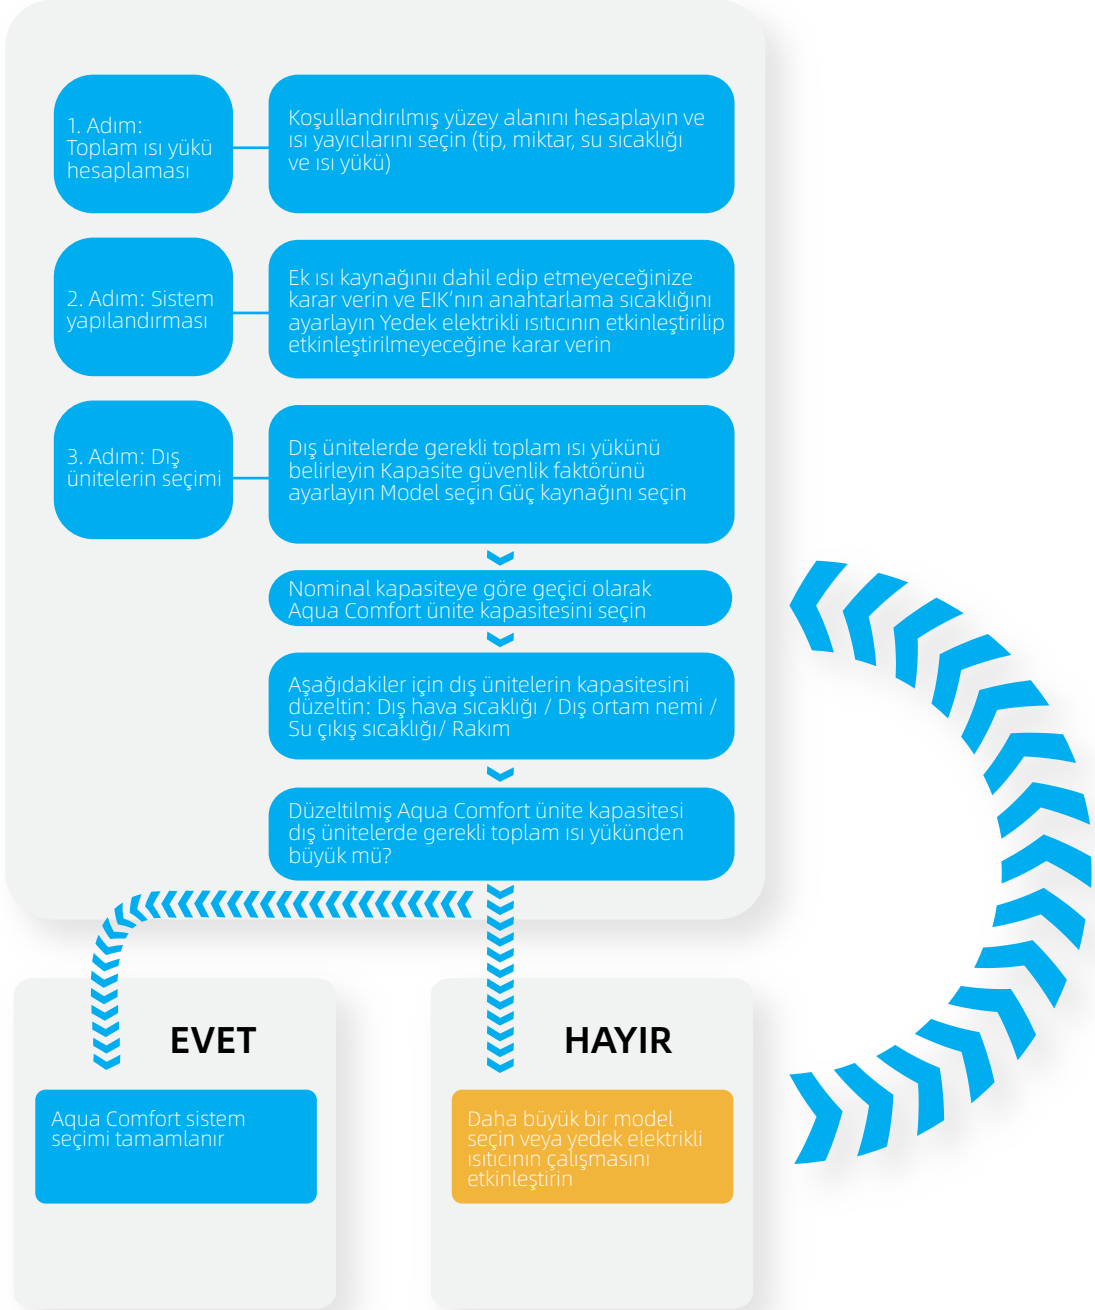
1. Adım: Toplam ısı yükü hesaplaması

Koşullandırılmış yüzey alanını hesaplayın ve ısı yayıcılarını seçin (tip, miktar, su sıcaklığı ve ısı yükü)

2. Adım: Sistem yapılandırması

Ek ısı kaynağını dahil edip etmeyeceğinize karar verin ve EIK'nın anahtarlama sıcaklığını ayarlayın Yedek elektrikli ısıtıcının etkinleştirilip etkinleştirilmeyeceğine karar verin

3. Adım: Dış ünitelerin seçimi

Dış ünitelerde gerekli toplam ısı yükünü belirleyin Kapasite güvenlik faktörünü ayarlayın Model seçin Güç kaynağını seçin

Nominal kapasiteye göre geçici olarak Aqua Comfort ünite kapasitesini seçin

Aşağıdakiler için dış ünitelerin kapasitesini düzeltin: Dış hava sıcaklığı / Dış ortam nemi / Su çıkış sıcaklığı/ Rakım

Düzeltilmiş Aqua Comfort ünite kapasitesi dış ünitelerde gerekli toplam ısı yükünden büyük mü?

EVET

Aqua Comfort sistem seçimi tamamlanır

HAYIR

Daha büyük bir model seçin veya yedek elektrikli ısıtıcının çalışmasını etkinleştirin